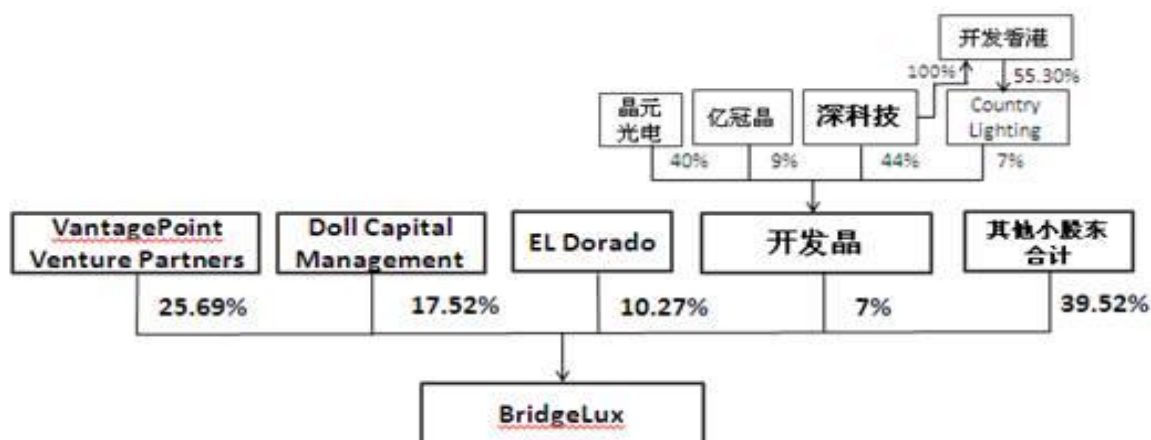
开发香港

100%

55.30%

晶元光电

亿冠晶

深科技

Country Lighting

40%

9%

44%

7%

VantagePoint Venture Partners

Doll Capital Management

EL Dorado

开发晶

其他小股东合计

25.69%

17.52%

10.27%

7%

39.52%

BridgeLux